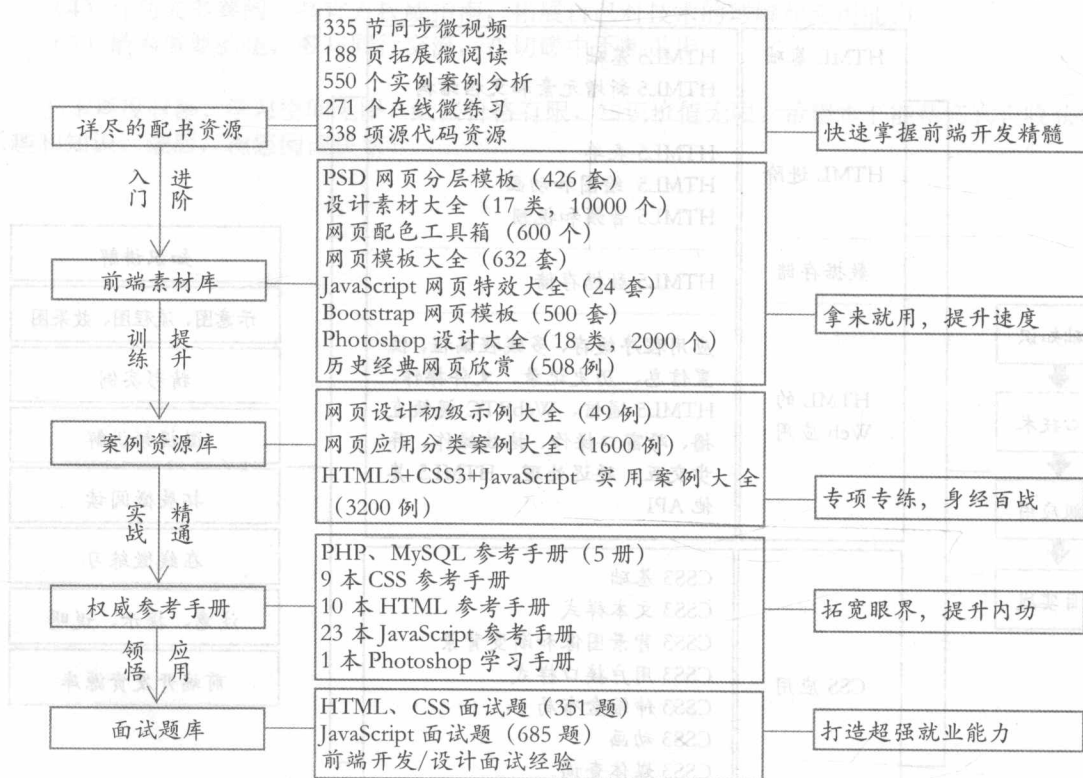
详尽的配书资源

335 节同步微视频
188 页拓展微阅读
550 个实例案例分析
271 个在线微练习
338 项源代码资源

快速掌握前端开发精髓

入门 进阶

前端素材库

PSD 网页分层模板（426 套）
设计素材大全（17 类，10000 个）
网页配色工具箱（600 个）
网页模板大全（632 套）
JavaScript 网页特效大全（24 套）
Bootstrap 网页模板（500 套）
Photoshop 设计大全（18 类，2000 个）
历史经典网页欣赏（508 例）

拿来就用，提升速度

训练 提升

案例资源库

网页设计初级示例大全（49 例）
网页应用分类案例大全（1600 例）
HTML5+CSS3+JavaScript 实用案例大全（3200 例）

专项专练，身经百战

实战 精通

权威参考手册

PHP、MySQL 参考手册（5 册）
9 本 CSS 参考手册
10 本 HTML 参考手册
23 本 JavaScript 参考手册
1 本 Photoshop 学习手册

拓宽眼界，提升内功

领悟 应用

面试题库

HTML、CSS 面试题（351 题）
JavaScript 面试题（685 题）
前端开发/设计面试经验

打造超强就业能力